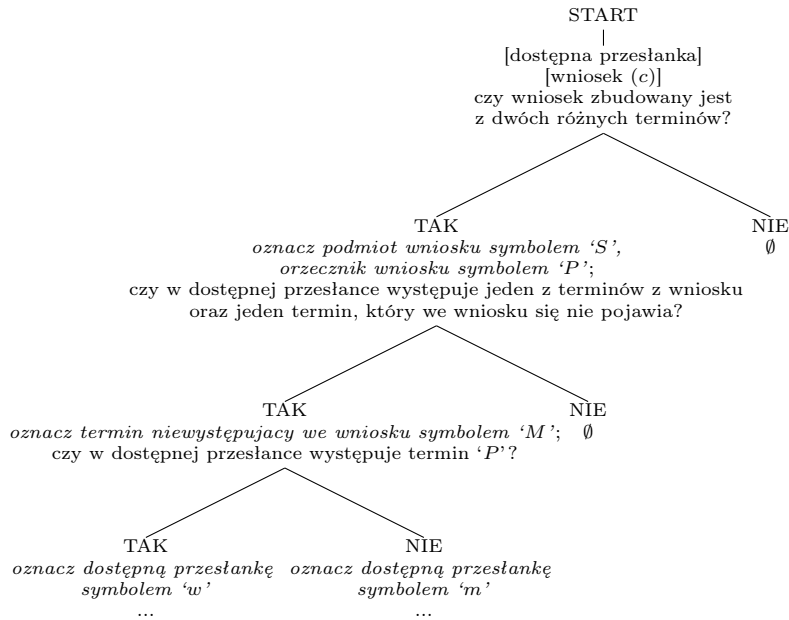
START

[dostępna przesłanka]
[wniosek $(c)$]
czy wniosek zbudowany jest z dwóch różnych terminów?

TAK
*oznacz podmiot wniosku symbolem ‘$S$’, orzecznik wniosku symbolem ‘$P$’;*
czy w dostępnej przesłance występuje jeden z terminów z wniosku oraz jeden termin, który we wniosku się nie pojawia?

NIE
$\emptyset$

TAK
*oznacz termin niewystępujacy we wniosku symbolem ‘$M$’;*
czy w dostępnej przesłance występuje termin ‘$P$’?

NIE
$\emptyset$

TAK
*oznacz dostępną przesłankę symbolem ‘w’*
...

NIE
*oznacz dostępną przesłankę symbolem ‘m’*
...